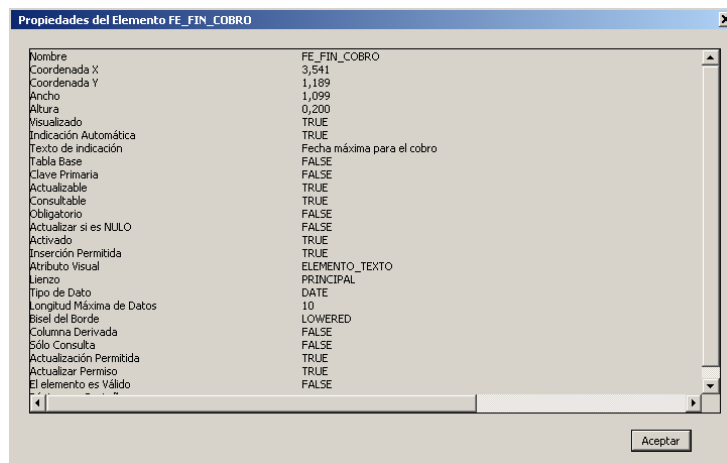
Propiedades del Elemento FE_FIN_COBRO

| | |
|---|---|
| Nombre | FE_FIN_COBRO |
| Coordenada X | 3,541 |
| Coordenada Y | 1,189 |
| Ancho | 1,099 |
| Altura | 0,200 |
| Visualizado | TRUE |
| Indicación Automática | TRUE |
| Texto de indicación | Fecha máxima para el cobro |
| Tabla Base | FALSE |
| Clave Primaria | FALSE |
| Actualizable | TRUE |
| Consultable | TRUE |
| Obligatorio | FALSE |
| Actualizar si es NULO | FALSE |
| Activado | TRUE |
| Inserción Permitida | TRUE |
| Atributo Visual | ELEMENTO_TEXTO |
| Lienzo | PRINCIPAL |
| Tipo de Dato | DATE |
| Longitud Máxima de Datos | 10 |
| Bisel del Borde | LOWERED |
| Columna Derivada | FALSE |
| Sólo Consulta | FALSE |
| Actualización Permitida | TRUE |
| Actualizar Permiso | TRUE |
| El elemento es Válido | FALSE |
| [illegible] | |

Aceptar